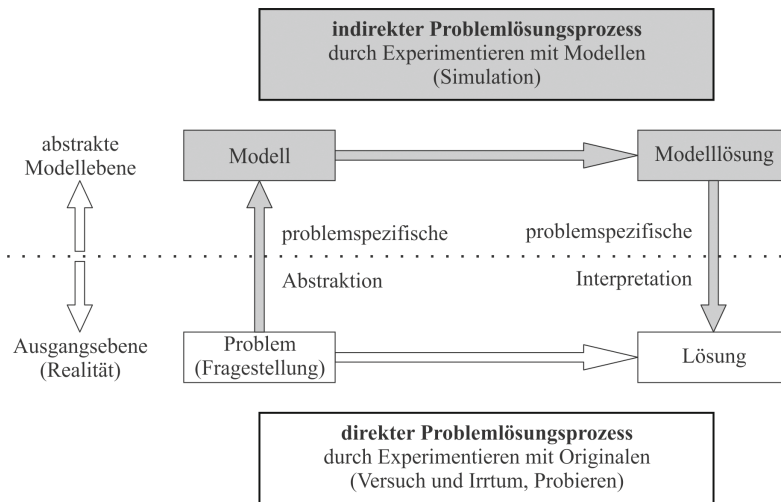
**indirekter Problemlösungsprozess**
durch Experimentieren mit Modellen
(Simulation)

abstrakte Modellebene

Modell

Modelllösung

problemspezifische
Abstraktion

problemspezifische
Interpretation

Ausgangsebene (Realität)

Problem
(Fragestellung)

Lösung

**direkter Problemlösungsprozess**
durch Experimentieren mit Originalen
(Versuch und Irrtum, Probieren)